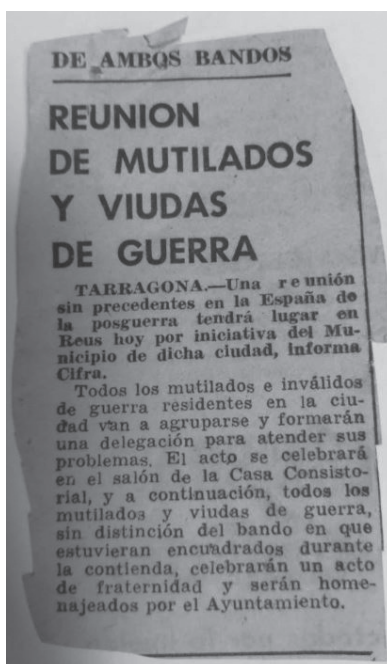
DE AMBOS BANDOS

REUNION DE MUTILADOS Y VIUDAS DE GUERRA

TARRAGONA.—Una reunión sin precedentes en la España de la posguerra tendrá lugar en Reus hoy por iniciativa del Municipio de dicha ciudad, informa Cifra.

Todos los mutilados e inválidos de guerra residentes en la ciudad van a agruparse y formarán una delegación para atender sus problemas. El acto se celebrará en el salón de la Casa Consistorial, y a continuación, todos los mutilados y viudas de guerra, sin distinción del bando en que estuvieran encuadrados durante la contienda, celebrarán un acto de fraternidad y serán homenajeados por el Ayuntamiento.